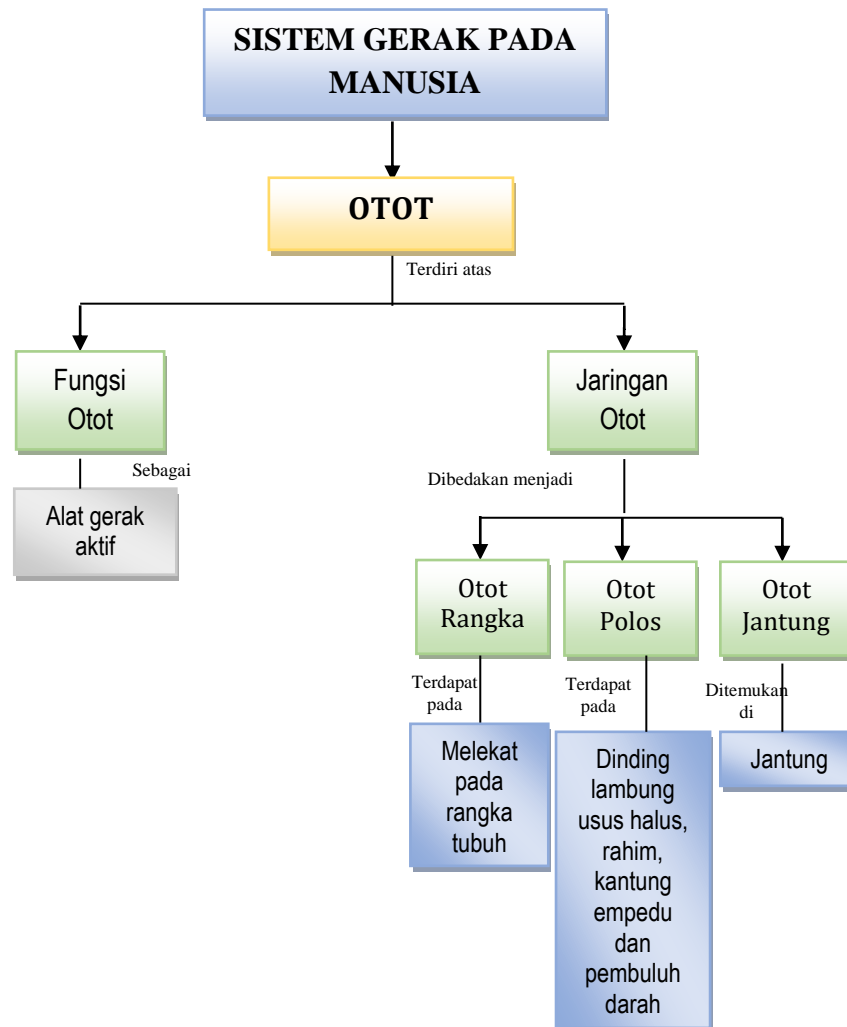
SISTEM GERAK PADA MANUSIA

OTOT

Terdiri atas

Fungsi Otot

Sebagai

Alat gerak aktif

Jaringan Otot

Dibedakan menjadi

Otot Rangka

Otot Polos

Otot Jantung

Terdapat pada

Melekat pada rangka tubuh

Terdapat pada

Dinding lambung usus halus, rahim, kantung empedu dan pembuluh darah

Ditemukan di

Jantung